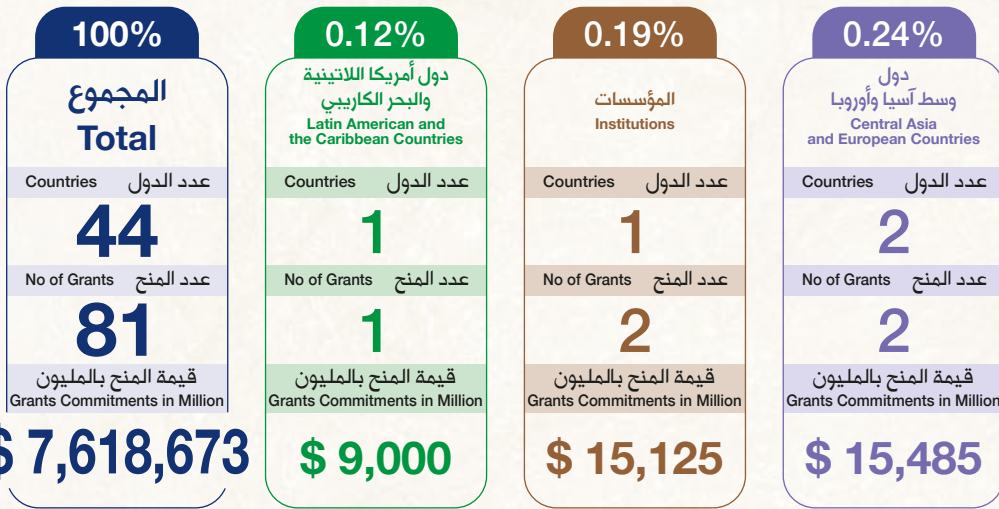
100%
المجموع
Total
Countries عدد الدول
44
No of Grants عدد المنح
81
قيمة المنح بالمليون
Grants Commitments in Million
$ 7,618,673

0.12%
دول أمريكا اللاتينية والبحر الكاريبي
Latin American and the Caribbean Countries
Countries عدد الدول
1
No of Grants عدد المنح
1
قيمة المنح بالمليون
Grants Commitments in Million
$ 9,000

0.19%
المؤسسات
Institutions
Countries عدد الدول
1
No of Grants عدد المنح
2
قيمة المنح بالمليون
Grants Commitments in Million
$ 15,125

0.24%
دول وسط آسيا وأوروبا
Central Asia and European Countries
Countries عدد الدول
2
No of Grants عدد المنح
2
قيمة المنح بالمليون
Grants Commitments in Million
$ 15,485